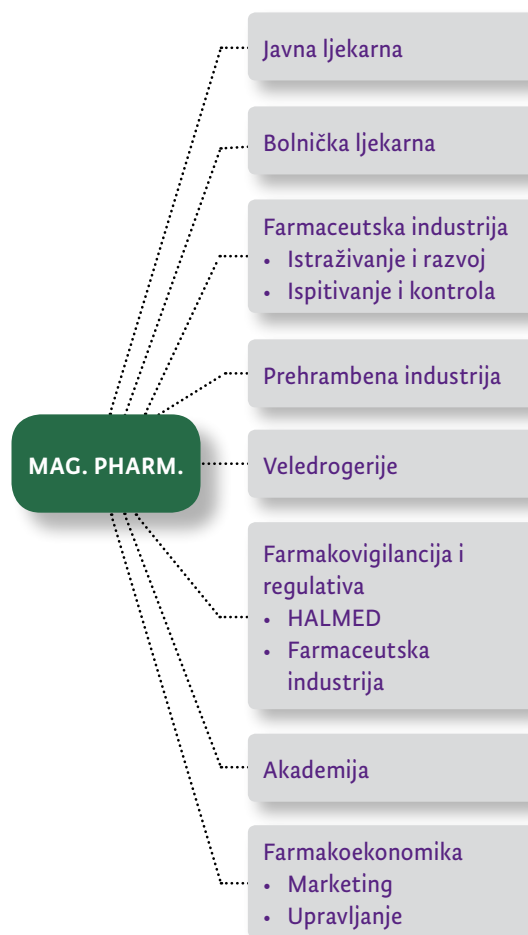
MAG. PHARM.

Javna ljekarna

Bolnička ljekarna

Farmaceutska industrija
• Istraživanje i razvoj
• Ispitivanje i kontrola

Prehrambena industrija

Veledrogerije

Farmakovigilancija i regulativa
• HALMED
• Farmaceutska industrija

Akademija

Farmakoekonomika
• Marketing
• Upravljanje